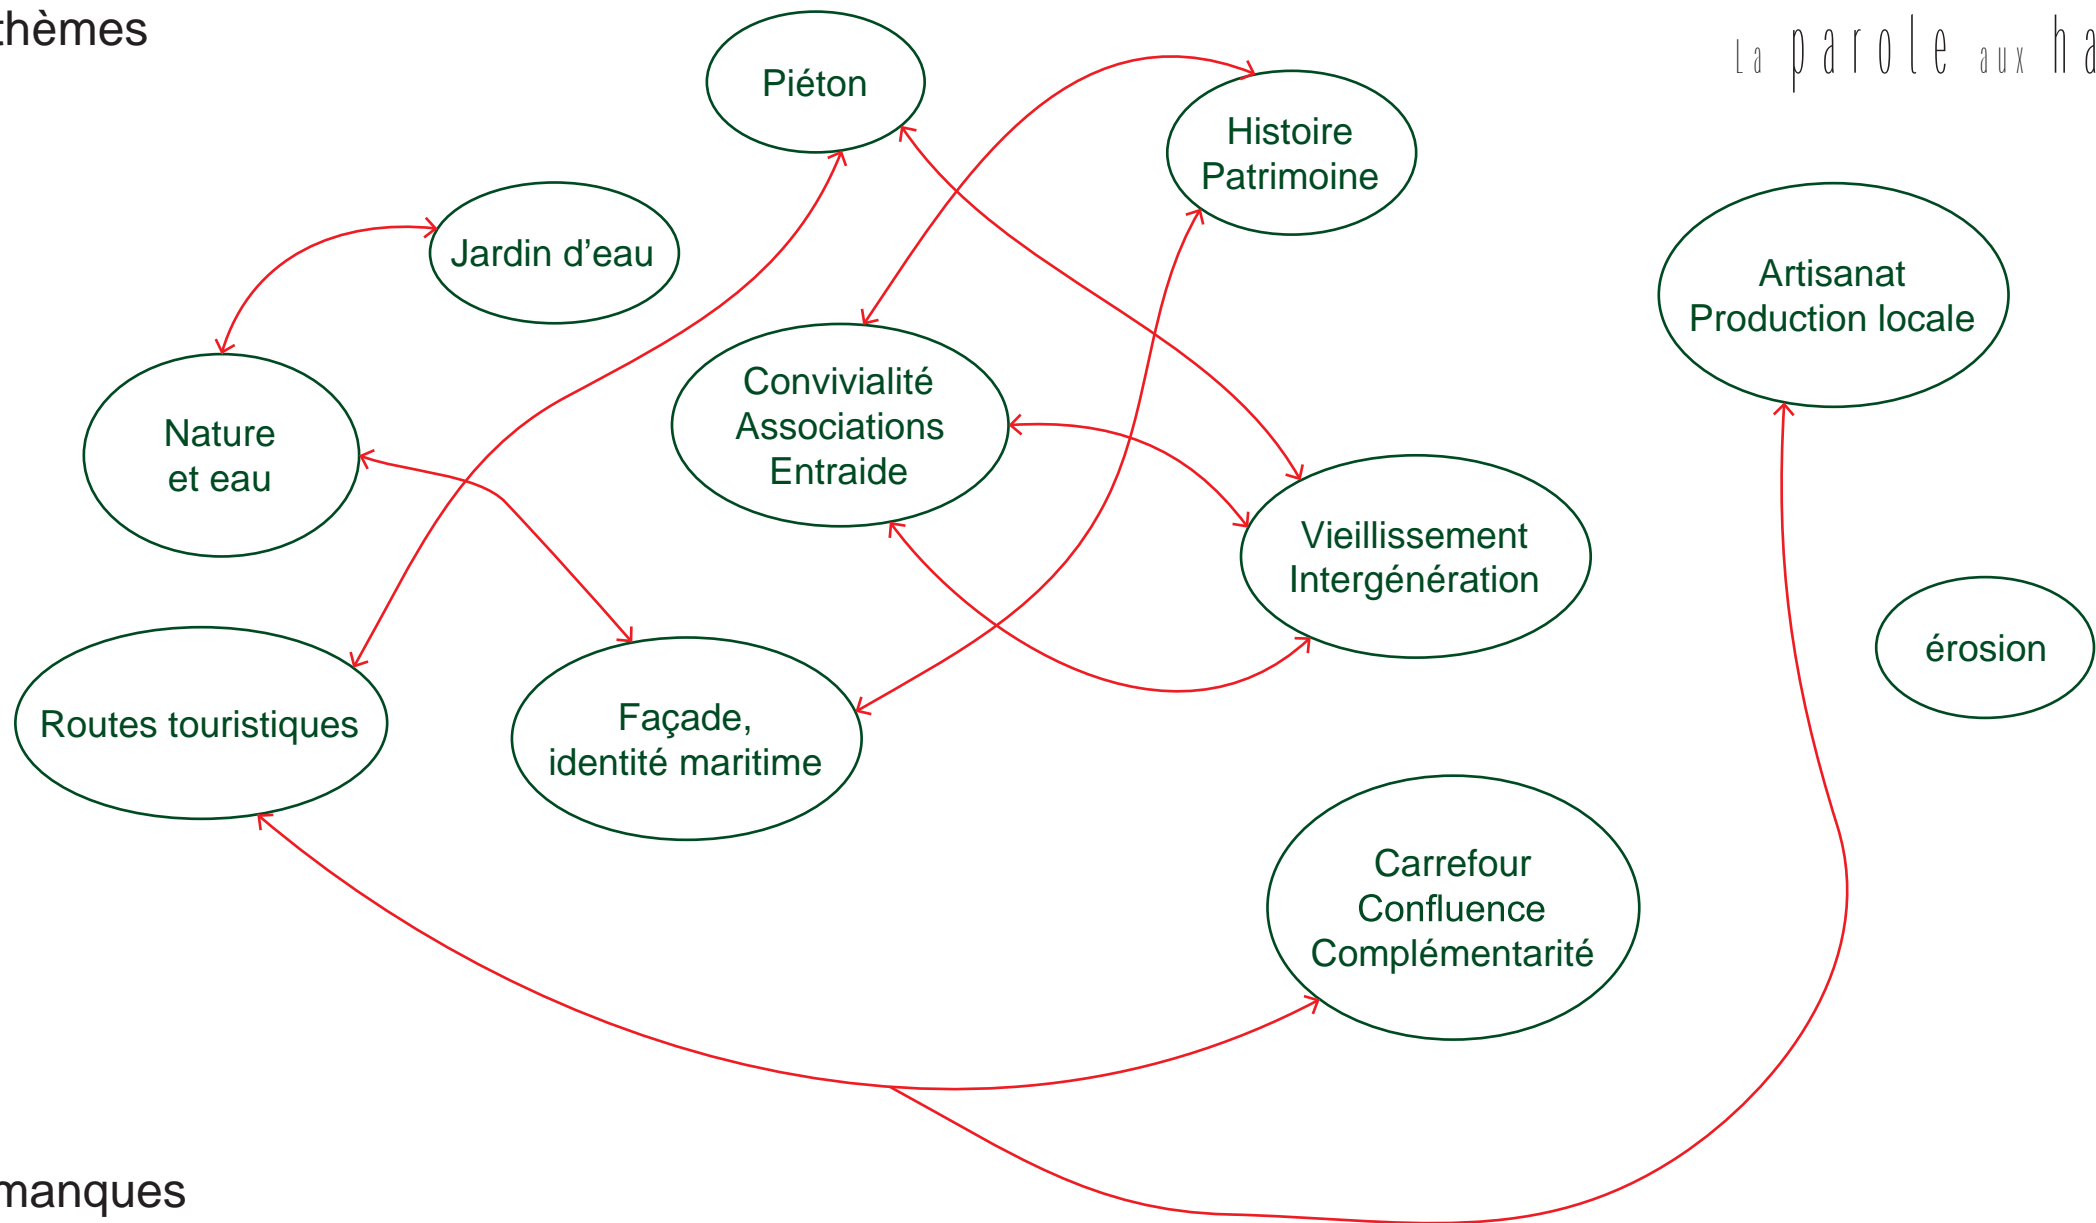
thèmes

La parole aux ha

Piéton

Histoire
Patrimoine

Jardin d'eau

Artisanat
Production locale

Nature
et eau

Convivialité
Associations
Entraide

Vieillissement
Intergénération

érosion

Routes touristiques

Façade,
identité maritime

Carrefour
Confluence
Complémentarité

manques